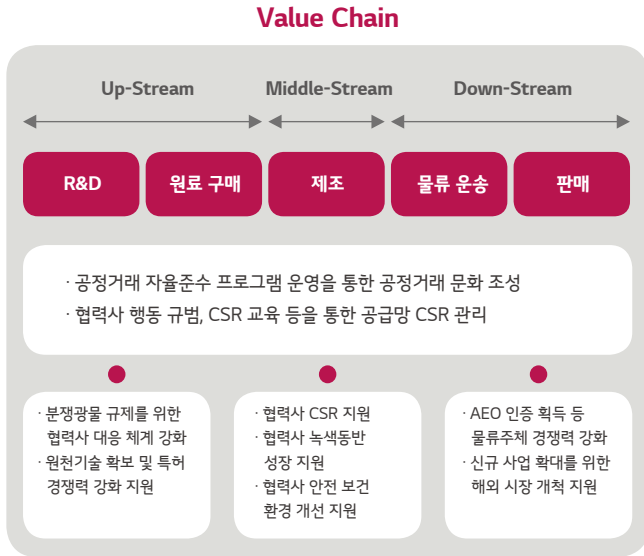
Value Chain

Up-Stream

Middle-Stream

Down-Stream

R&D

원료 구매

제조

물류 운송

판매

· 공정거래 자율준수 프로그램 운영을 통한 공정거래 문화 조성
· 협력사 행동 규범, CSR 교육 등을 통한 공급망 CSR 관리

· 분쟁광물 규제를 위한 협력사 대응 체계 강화
· 원천기술 확보 및 특허 경쟁력 강화 지원

· 협력사 CSR 지원
· 협력사 녹색동반 성장 지원
· 협력사 안전 보건 환경 개선 지원

· AEO 인증 획득 등 물류주체 경쟁력 강화
· 신규 사업 확대를 위한 해외 시장 개척 지원